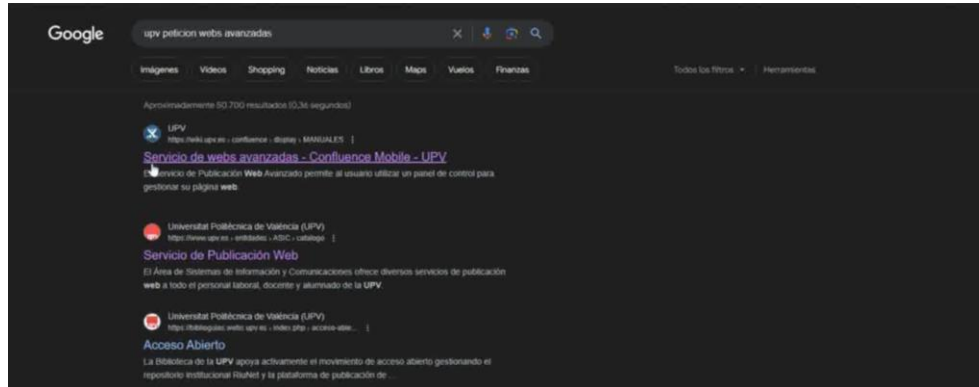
Google

upv peticion webs avanzadas

Imágenes Videos Shopping Noticias Libros Maps Vuelos Finanzas

Todos los filtros ▾ Herramientas

Aproximadamente 50.700 resultados (0,36 segundos)

UPV
https://wiki.upv.es › confluence › display › MANUALES

Servicio de webs avanzadas - Confluence Mobile - UPV

El Servicio de Publicación Web Avanzado permite al usuario utilizar un panel de control para gestionar su página web.

Universitat Politècnica de València (UPV)
https://www.upv.es › entidades › ASIC › catalogo

Servicio de Publicación Web

El Área de Sistemas de Información y Comunicaciones ofrece diversos servicios de publicación web a todo el personal laboral, docente y alumnado de la UPV.

Universitat Politècnica de València (UPV)
https://biblioguias.webs.upv.es › index.php › acceso-abie...

Acceso Abierto

La Biblioteca de la UPV apoya activamente el movimiento de acceso abierto gestionando el repositorio institucional RiuNet y la plataforma de publicación de ...